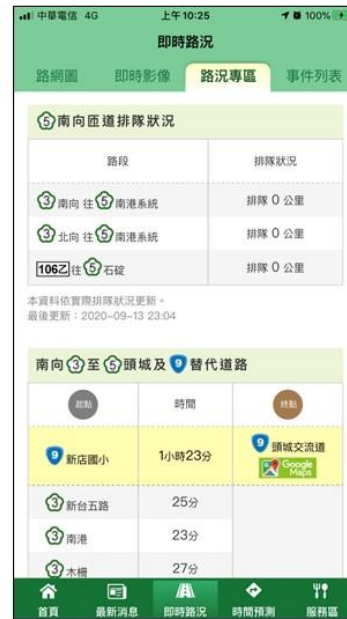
中華電信 4G 上午10:25 100%

即時路況

路網圖 即時影像 路況專區 事件列表

5南向匝道排隊狀況

| 路段 | 排隊狀況 |
|---|---|
| 3南向 往 5南港系統 | 排隊 0 公里 |
| 3北向 往 5南港系統 | 排隊 0 公里 |
| 106乙往 5石碇 | 排隊 0 公里 |

本資料依實際排隊狀況更新。
最後更新：2020-09-13 23:04

南向 3至 5頭城及 9替代道路

| 起點 | 時間 | 終點 |
|---|---|---|
| 9 新店國小 | 1小時23分 | 9 頭城交流道 Google Maps |
| 3 新台五路 | 25分 | |
| 3 南港 | 23分 | |
| 3 木柵 | 27分 | |

首頁 最新消息 即時路況 時間預測 服務區